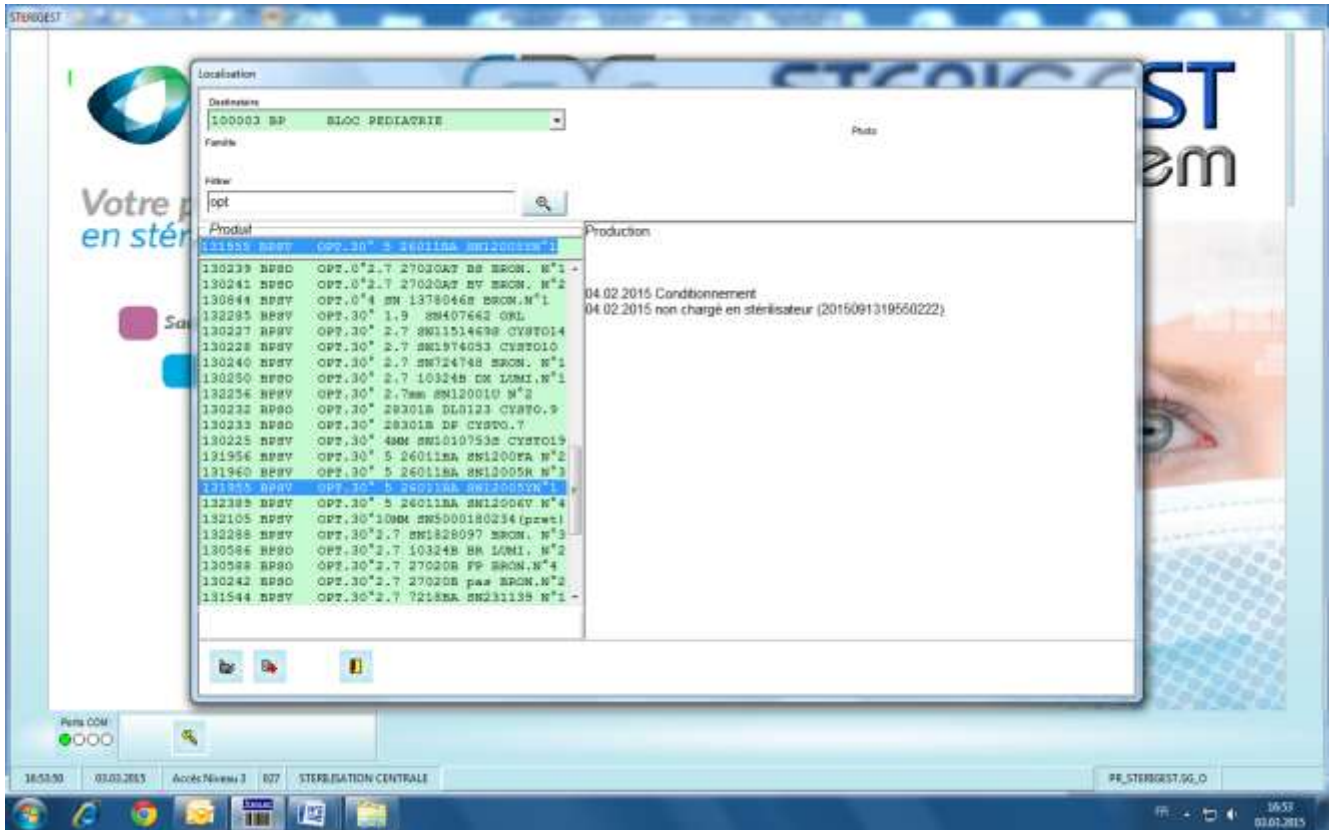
STERIGEST

Localisation

Destinataire
100003 BP BLOC PEDIATRIE

Famille

Photo

Filtrer
opt

Votre p
en stér

STERIGEST
em

Produit
131955 BPSV OPT.30° 5 26011BA SN12005YN°1

Production

04.02.2015 Conditionnement
04.02.2015 non chargé en stérilisateur (2015091319550222)

130239 BPSO OPT.0°2.7 27020AT BS BRON. N°1
130241 BPSO OPT.0°2.7 27020AT BV BRON. N°2
130844 BPSV OPT.0°4 SN 1378046S BRON.N°1
132285 BPSV OPT.30° 1.9 SN407662 ORL
130227 BPSV OPT.30° 2.7 SN11514698 CYSTO14
130228 BPSV OPT.30° 2.7 SN1974053 CYSTO10
130240 BPSV OPT.30° 2.7 SN724748 BRON. N°1
130250 BPSO OPT.30° 2.7 10324B DX LUMI.N°1
132256 BPSV OPT.30° 2.7mm SN12001U N°2
130232 BPSO OPT.30° 28301B DL0123 CYSTO.9
130233 BPSO OPT.30° 28301B DF CYSTO.7
130225 BPSV OPT.30° 4MM SN1010753S CYSTO19
131956 BPSV OPT.30° 5 26011BA SN1200FA N°2
131960 BPSV OPT.30° 5 26011BA SN12005R N°3
131955 BPSV OPT.30° 5 26011BA SN12005YN°1
132389 BPSV OPT.30° 5 26011BA SN12006V N°4
132105 BPSV OPT.30°10MM SN5000180234(prêt)
132288 BPSV OPT.30°2.7 SN1828097 BRON. N°3
130586 BPSO OPT.30°2.7 10324B BR LUMI. N°2
130588 BPSO OPT.30°2.7 27020B FP BRON.N°4
130242 BPSO OPT.30°2.7 27020B pas BRON.N°2
131544 BPSV OPT.30°2.7 7218BA SN231139 N°1

Sa

Ports COM

16:53:50 | 03.03.2015 | Accès Niveau 3 | 027 | STERILISATION CENTRALE | PR_STERIGEST.SG_O

FR 16:53 03.03.2015